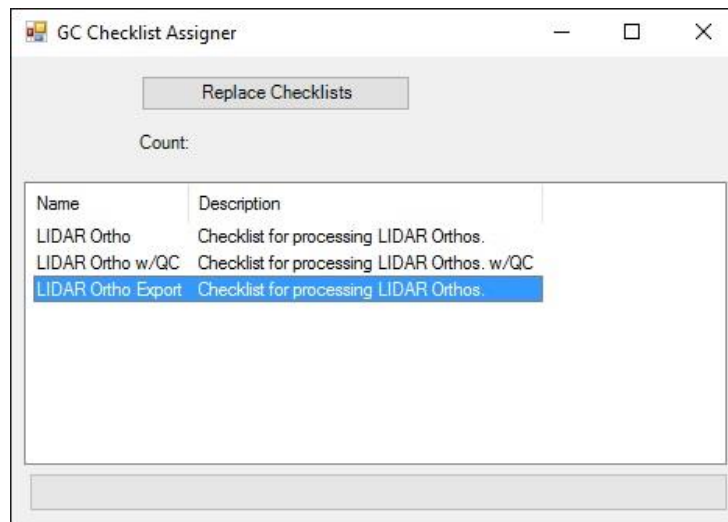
GC Checklist Assigner

Replace Checklists

Count:

| Name | Description |
|---|---|
| LIDAR Ortho | Checklist for processing LIDAR Orthos. |
| LIDAR Ortho w/QC | Checklist for processing LIDAR Orthos. w/QC |
| LIDAR Ortho Export | Checklist for processing LIDAR Orthos. |